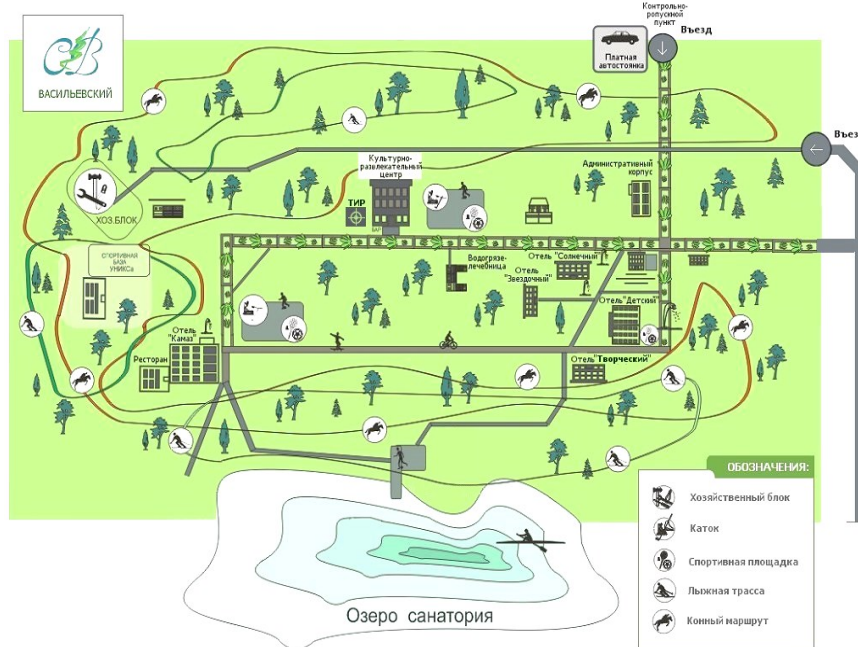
СВ
ВАСИЛЬЕВСКИЙ

Контрольно-пропускной пункт
Въезд
Платная автостоянка
Въез

Культурно-развлекательный центр
ТИР
Административный корпус
ХОЗ.БЛОК
СПОРТИВНАЯ БАЗА УНИКСа
Водогрязе-лечебница
Отель "Солнечный"
Отель "Звездочный"
Отель "Детский"
Отель "Камаз"
Ресторан
Отель "Творческий"

ОБОЗНАЧЕНИЯ:
Хозяйственный блок
Каток
Спортивная площадка
Лыжная трасса
Конный маршрут

Озеро санатория